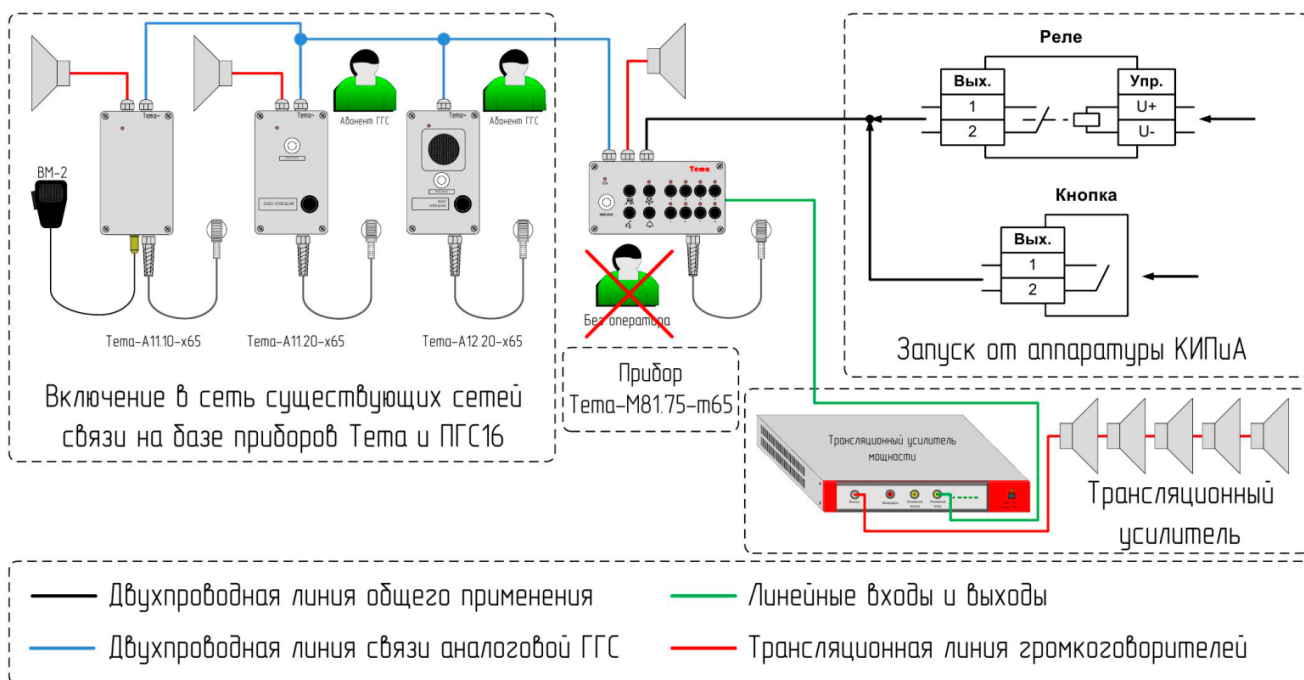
Реле

Вых.

1

2

Упр.

U+

U-

Кнопка

Вых.

1

2

Запуск от аппаратуры КИПиА

ВМ-2

Тema-

Тema-

Абонент ГГС

Абонент ГГС

Tema

Без оператора

Tema-A11.10-x65

Tema-A11.20-x65

Tema-A12.20-x65

Прибор Tema-M81.75-m65

Включение в сеть существующих сетей связи на базе приборов Tema и ПГС16

Трансляционный усилитель мощности

Трансляционный усилитель

Двухпроводная линия общего применения

Двухпроводная линия связи аналоговой ГГС

Линейные входы и выходы

Трансляционная линия громкоговорителей